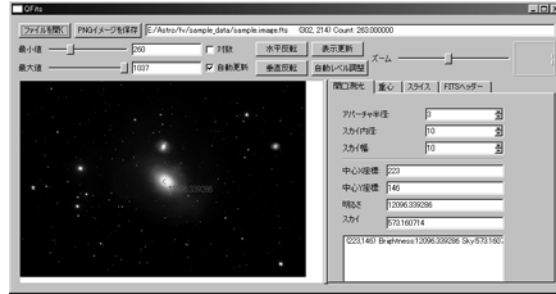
QFits

ファイルを開く PNGイメージを保存 E:/Astro/fv/sample_data/sample.image.fits (302, 214) Count: 263.000000

最小値 260 対数 水平反転 表示更新

最大値 1037 自動更新 垂直反転 自動レベル調整 ズーム

開口測光 重心 スライス FITSヘッダー

アパーチャ半径 3

スカイ内径 10

スカイ幅 10

中心X座標 223

中心Y座標 146

明るさ 12096.339286

スカイ 573.160714

(223,146) Brightness:12096.339286 Sky:573.1607